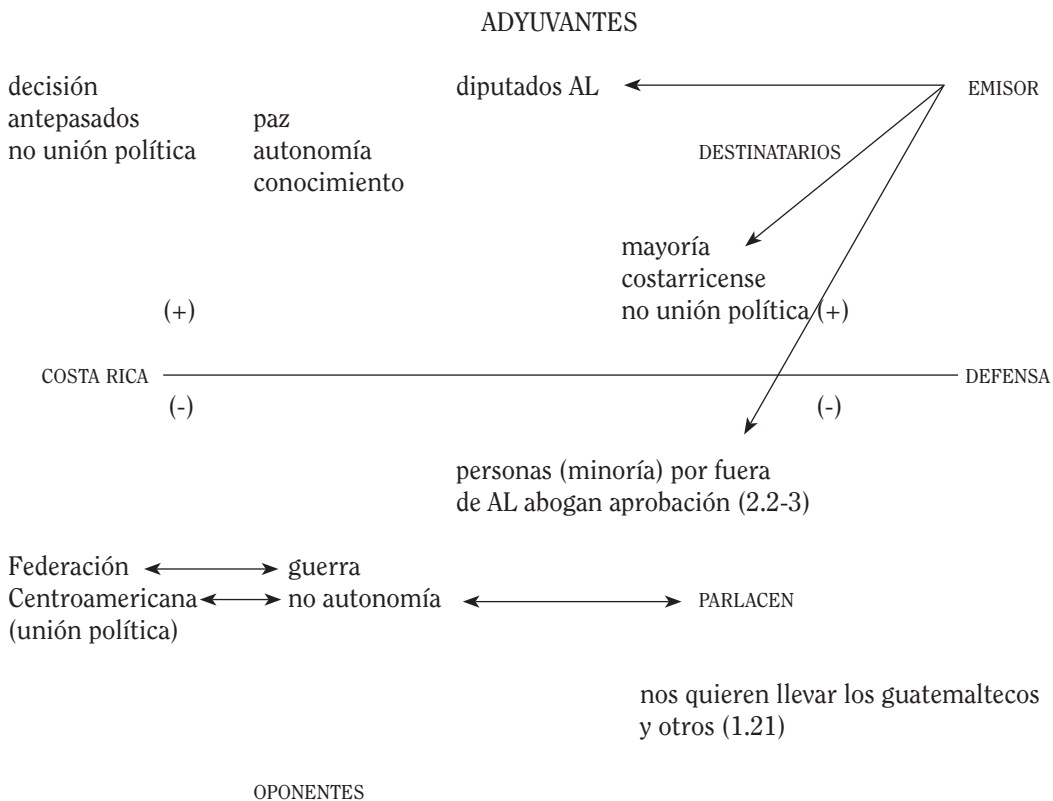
ADYUVANTES

decisión
antepasados
no unión política

paz
autonomía
conocimiento

diputados AL

EMISOR

DESTINATARIOS

mayoría
costarricense
no unión política (+)

(+)

COSTA RICA

DEFENSA

(-)

(-)

personas (minoría) por fuera de AL abogan aprobación (2.2-3)

Federación
Centroamericana
(unión política)

guerra
no autonomía

PARLACEN

nos quieren llevar los guatemaltecos y otros (1.21)

OPONENTES